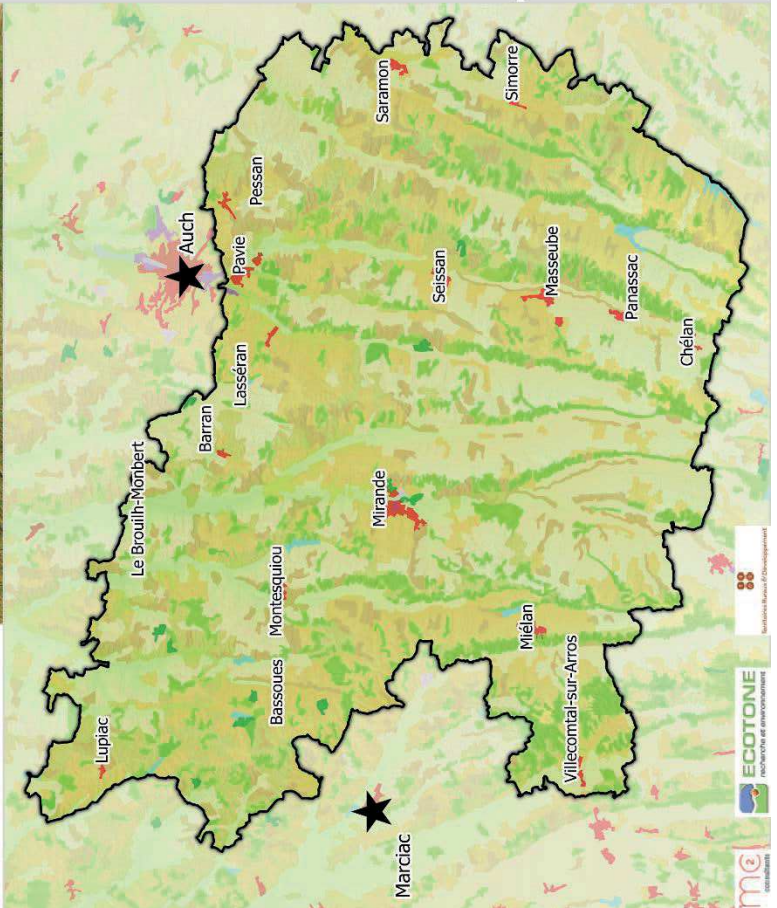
Saramon
Simorre
Pessan
Auch
Pavie
Seissan
Masseube
Panassac
Lasséran
Chélan
Barran
Le Brouilh-Monbert
Mirande
Montesquiou
Miélan
Bassoues
Villecomtal-sur-Arros
Lupiac
Marciac
ECOTONE
recherche et environnement
Territoires Ruraux & Développement
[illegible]
consultants